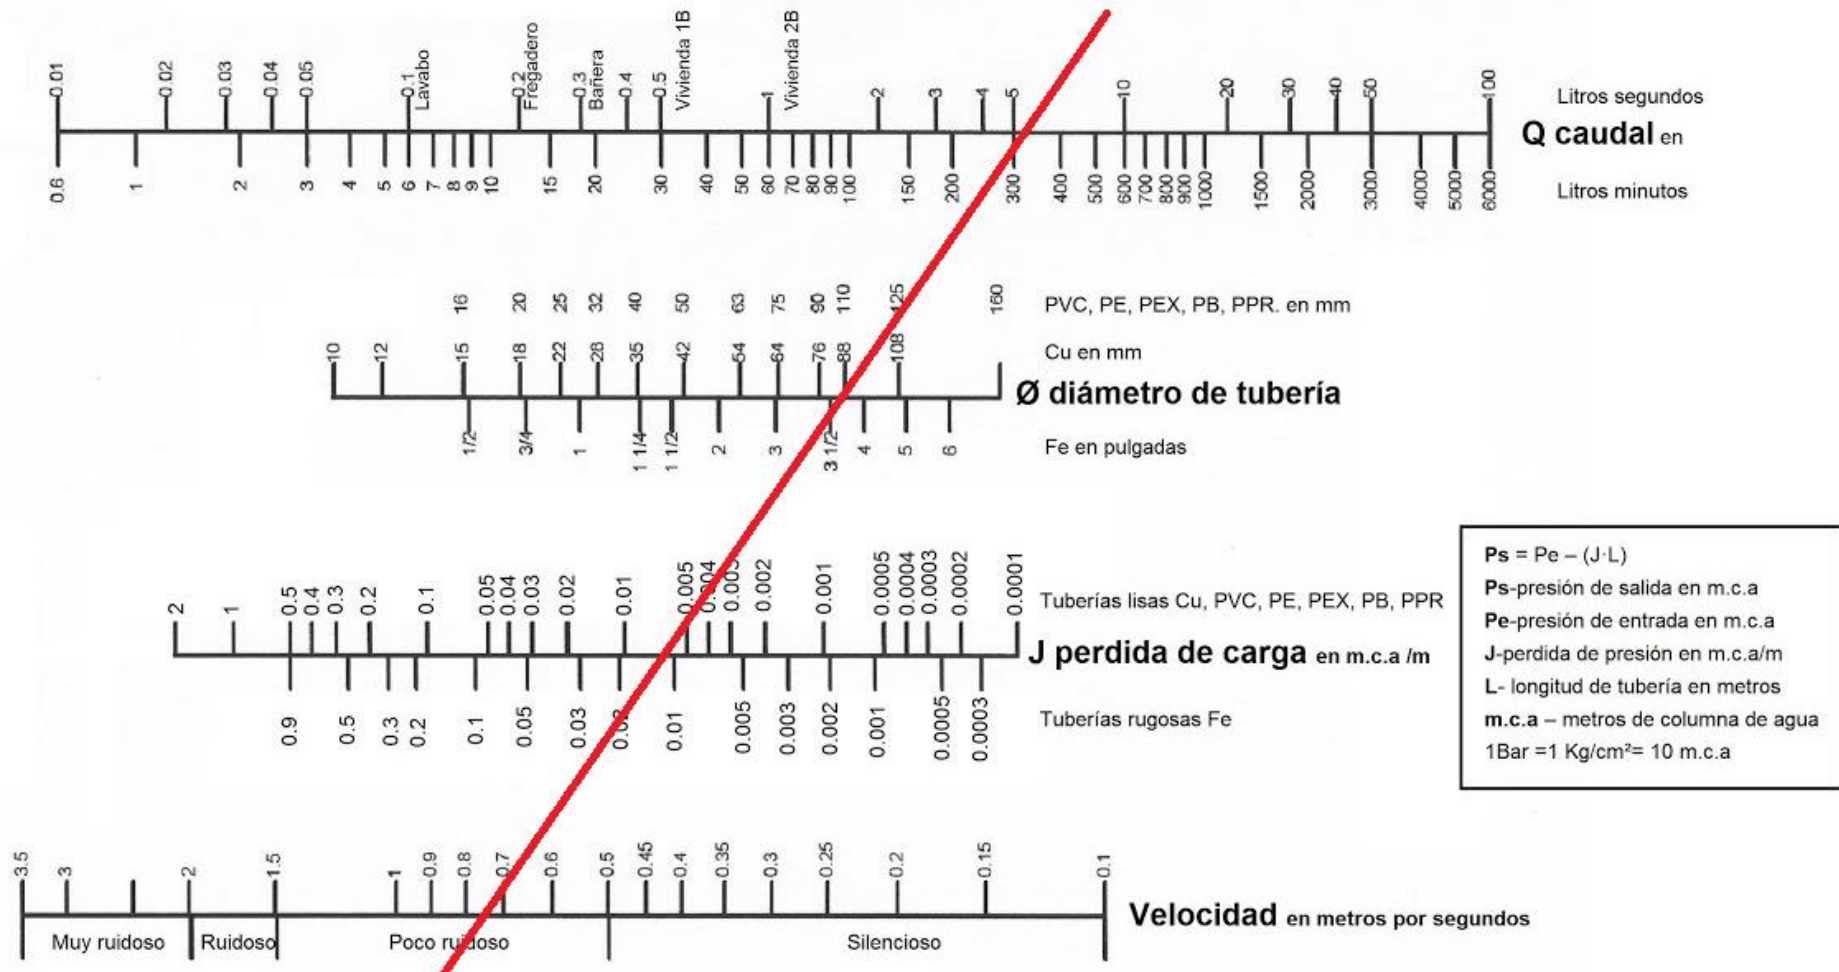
0.01 0.02 0.03 0.04 0.05 0.1 Lavabo 0.2 Fregadero 0.3 Bañera 0.4 0.5 Vivienda 1B 1 Vivienda 2B 2 3 4 5 10 20 30 40 50 100

Litros segundos

Q caudal en

0.6 1 2 3 4 5 6 7 8 9 10 15 20 30 40 50 60 70 80 90 100 150 200 300 400 500 600 700 800 900 1000 1500 2000 3000 4000 5000 6000

Litros minutos

16 20 25 32 40 50 63 75 90 110 125 160

PVC, PE, PEX, PB, PPR. en mm

10 12 15 18 22 28 35 42 54 64 76 88 108

Cu en mm

Ø diámetro de tubería

1/2 3/4 1 1 1/4 1 1/2 2 3 3 1/2 4 5 6

Fe en pulgadas

2 1 0.5 0.4 0.3 0.2 0.1 0.05 0.04 0.03 0.02 0.01 0.005 0.004 0.003 0.002 0.001 0.0005 0.0004 0.0003 0.0002 0.0001

Tuberías lisas Cu, PVC, PE, PEX, PB, PPR

J perdida de carga en m.c.a /m

0.9 0.5 0.3 0.2 0.1 0.05 0.03 0.0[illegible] 0.01 0.005 0.003 0.002 0.001 0.0005 0.0003

Tuberías rugosas Fe

Ps = Pe – (J·L)
Ps-presión de salida en m.c.a
Pe-presión de entrada en m.c.a
J-perdida de presión en m.c.a/m
L- longitud de tubería en metros
m.c.a – metros de columna de agua
1Bar =1 Kg/cm²= 10 m.c.a

3.5 3 2 1.5 1 0.9 0.8 0.7 0.6 0.5 0.45 0.4 0.35 0.3 0.25 0.2 0.15 0.1

Velocidad en metros por segundos

Muy ruidoso Ruidoso Poco ruidoso Silencioso